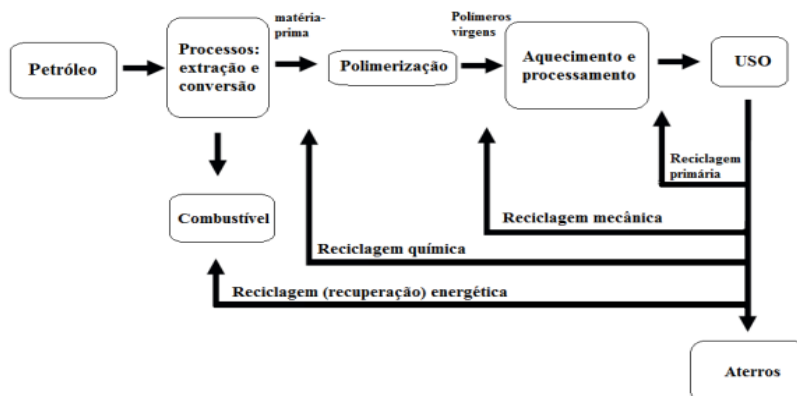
Petróleo

Processos: extração e conversão

matéria-prima

Polimerização

Polímeros virgens

Aquecimento e processamento

USO

Reciclagem primária

Combustível

Reciclagem mecânica

Reciclagem química

Reciclagem (recuperação) energética

Aterros